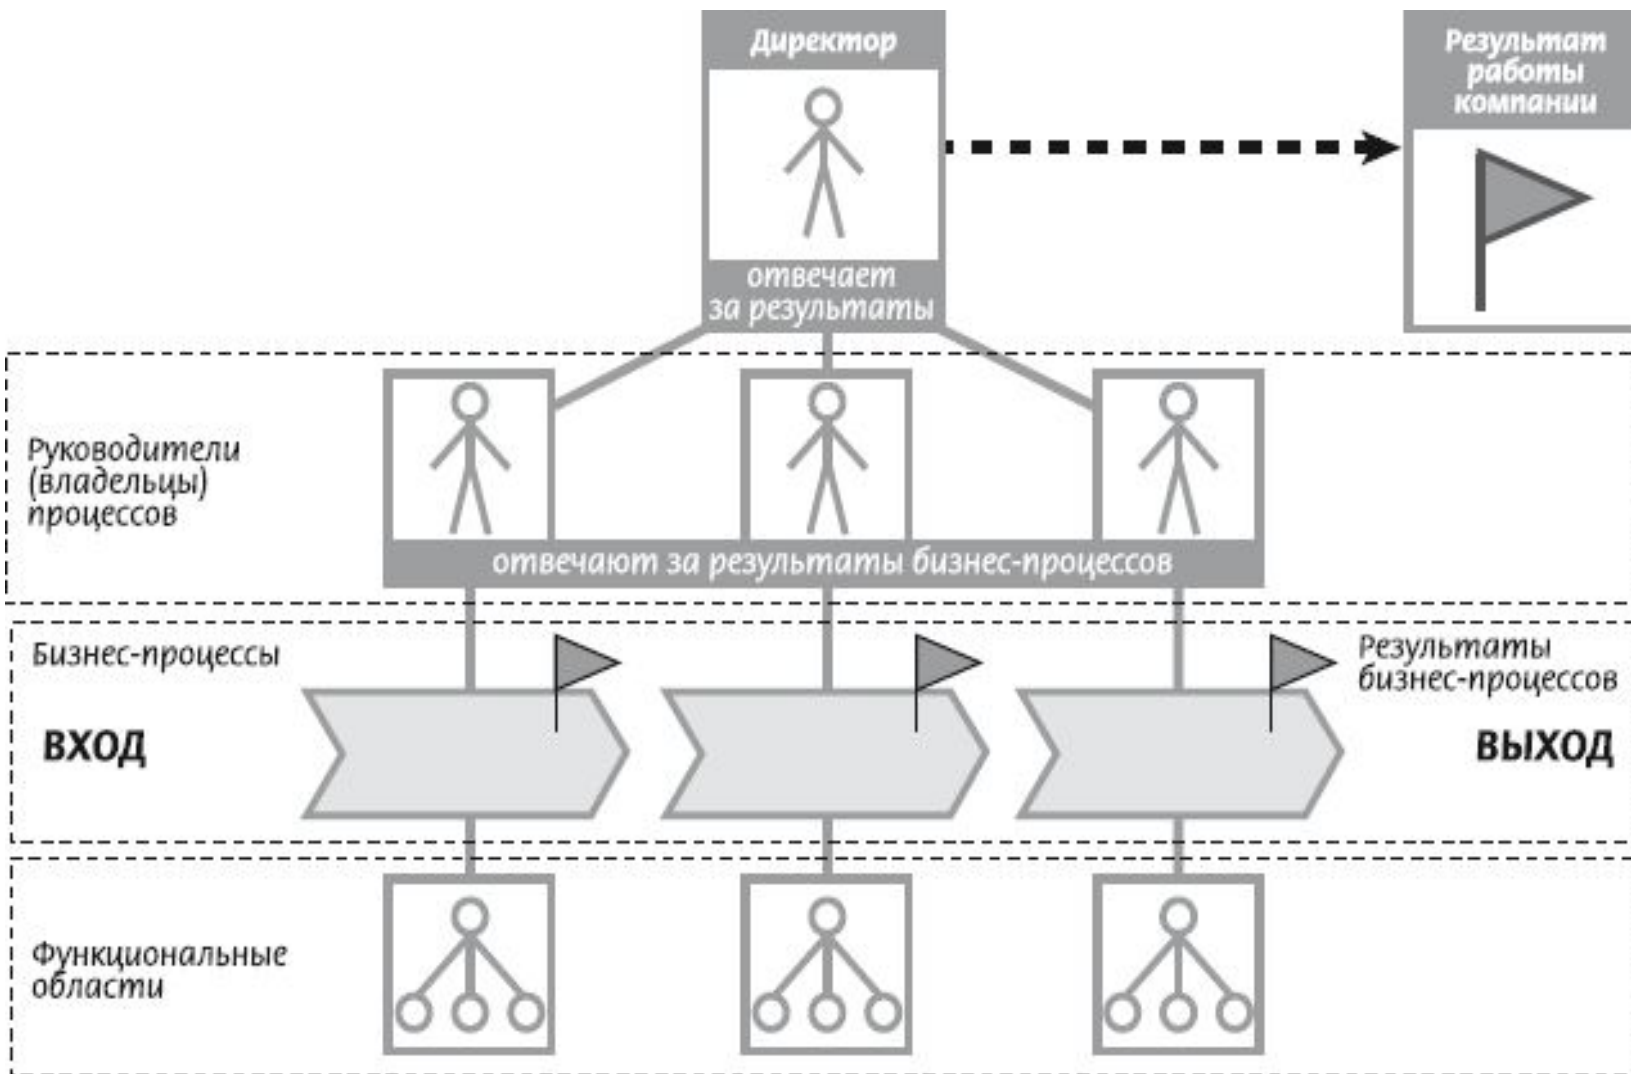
Директор

отвечает за результаты

Результат работы компании

Руководители (владельцы) процессов

отвечают за результаты бизнес-процессов

Бизнес-процессы

Результаты бизнес-процессов

ВХОД

ВЫХОД

Функциональные области